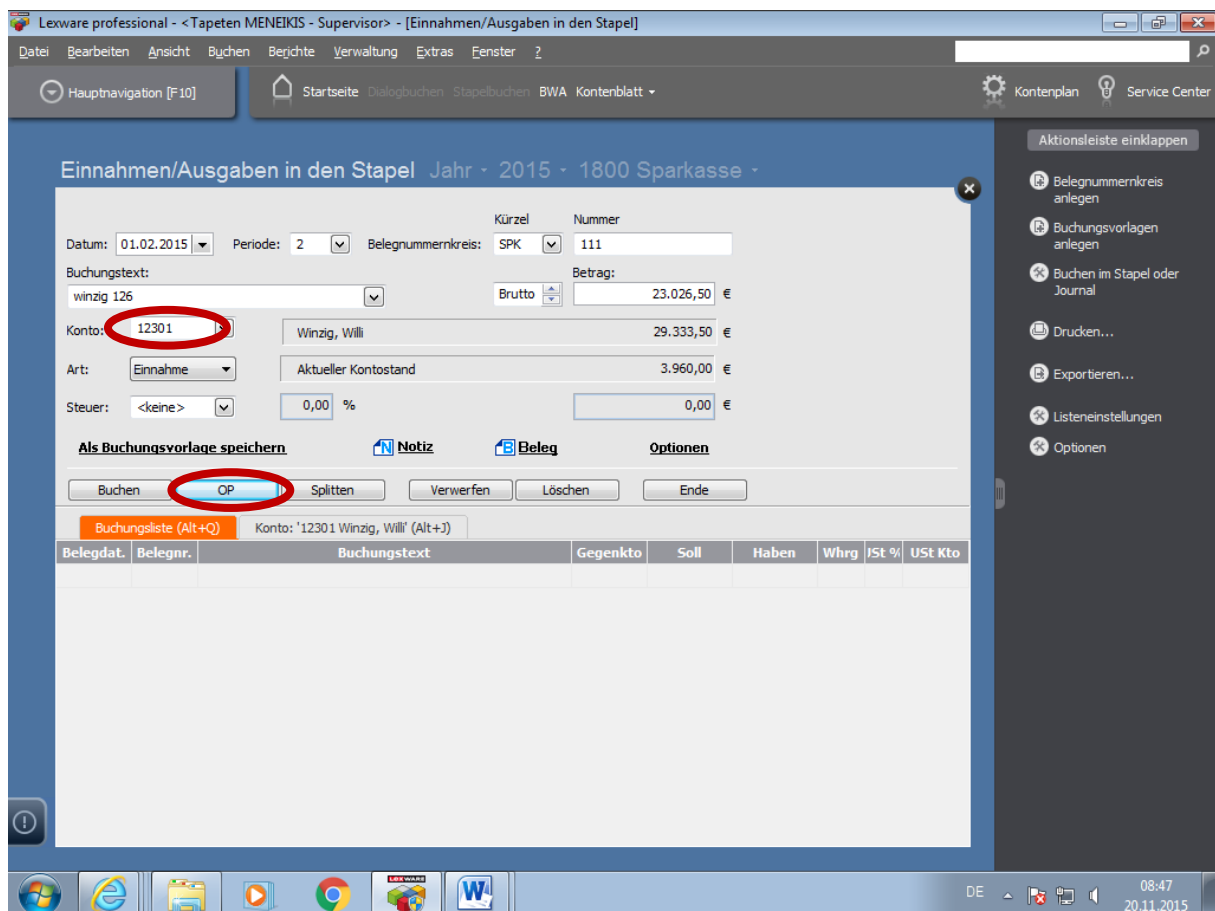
Lexware professional - <Tapeten MENEIKIS - Supervisor> - [Einnahmen/Ausgaben in den Stapel]

Datei Bearbeiten Ansicht Buchen Berichte Verwaltung Extras Fenster ?

Hauptnavigation [F10]

Startseite Dialogbuchen Stapelbuchen BWA Kontenblatt

Kontenplan Service Center

Aktionsleiste einklappen

Belegnummernkreis anlegen

Buchungsvorlagen anlegen

Buchen im Stapel oder Journal

Drucken...

Exportieren...

Listeneinstellungen

Optionen

Einnahmen/Ausgaben in den Stapel Jahr 2015 1800 Sparkasse

Datum: 01.02.2015 Periode: 2 Belegnummernkreis: Kürzel SPK Nummer 111

Buchungstext: winzig 126

Brutto Betrag: 23.026,50 €

Konto: 12301 Winzig, Willi 29.333,50 €

Art: Einnahme Aktueller Kontostand 3.960,00 €

Steuer: <keine> 0,00 % 0,00 €

Als Buchungsvorlage speichern Notiz Beleg Optionen

Buchen OP Splitten Verwerfen Löschen Ende

Buchungsliste (Alt+Q) Konto: '12301 Winzig, Willi' (Alt+J)

| Belegdat. | Belegnr. | Buchungstext | Gegenkto | Soll | Haben | Whrg | ISt % | USt Kto |
|---|---|---|---|---|---|---|---|---|
| | | | | | | | | |

DE 08:47 20.11.2015